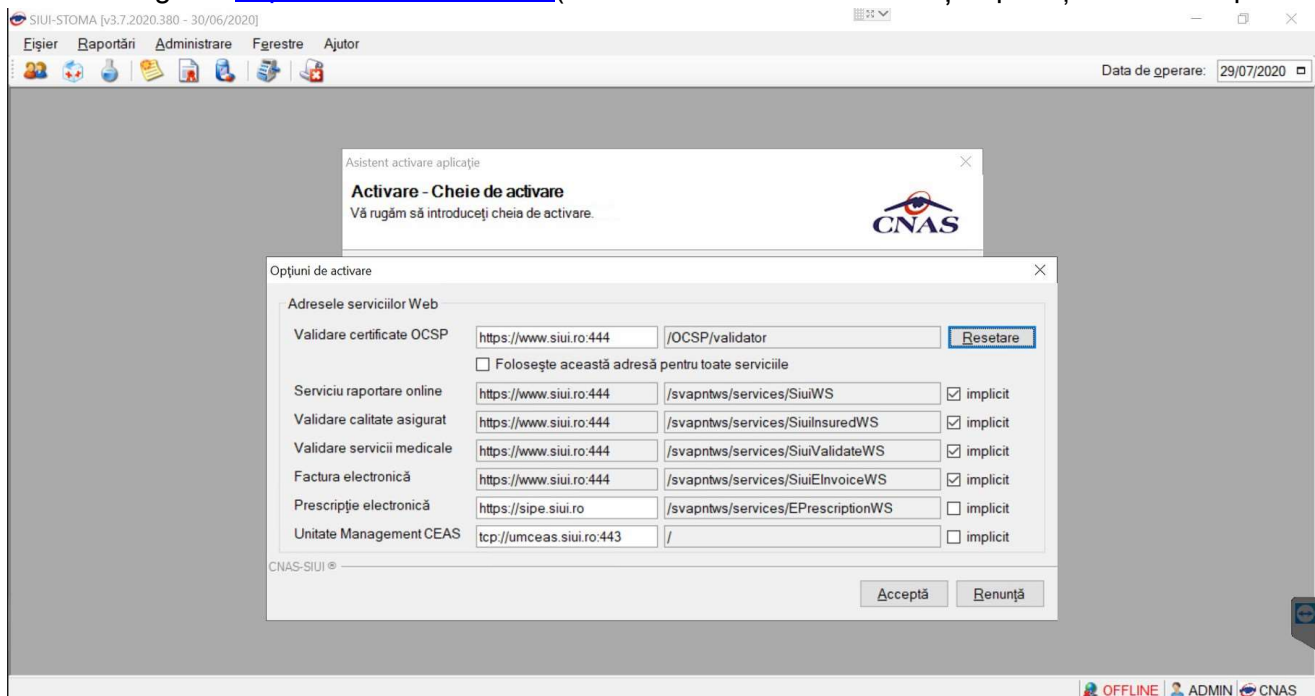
SIUI-STOMA [v3.7.2020.380 - 30/06/2020]

Fişier Raportări Administrare Ferestre Ajutor

Data de operare: 29/07/2020

Asistent activare aplicație

Activare - Cheie de activare
Vă rugăm să introduceți cheia de activare.

CNAS

Opțiuni de activare

Adresele serviciilor Web

| | | | |
|---|---|---|---|
| Validare certificate OCSP | https://www.siui.ro:444 | /OCSP/validator | Resetare |
| | ☐ Foloseşte această adresă pentru toate serviciile | | |
| Serviciu raportare online | https://www.siui.ro:444 | /svapntws/services/SiuiWS | ☑ implicit |
| Validare calitate asigurat | https://www.siui.ro:444 | /svapntws/services/SiuiInsuredWS | ☑ implicit |
| Validare servicii medicale | https://www.siui.ro:444 | /svapntws/services/SiuiValidateWS | ☑ implicit |
| Factura electronică | https://www.siui.ro:444 | /svapntws/services/SiuiElnvoiceWS | ☑ implicit |
| Prescripție electronică | https://sipe.siui.ro | /svapntws/services/EPrescriptionWS | ☐ implicit |
| Unitate Management CEAS | tcp://umceas.siui.ro:443 | / | ☐ implicit |

CNAS-SIUI ®

Acceptă Renunță

OFFLINE ADMIN CNAS